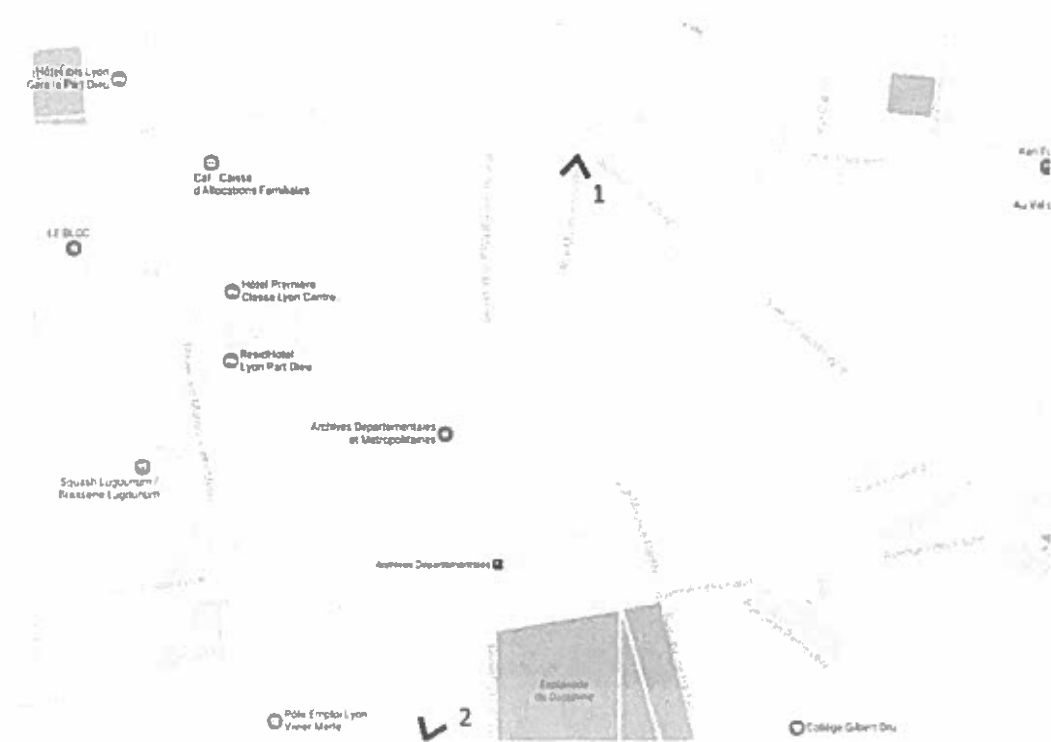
Hôtel ibis Lyon Gare la Part Dieu

Caf - Caisse d'Allocations Familiales

LE BLOC

1

Hôtel Première Classe Lyon Centre

ResidHotel Lyon Part Dieu

Archives Departementales et Metropolitaines

Squash Lugdunum / Brasserie Lugdunum

Archives Departementales

Esplanade du Dauphiné

Pôle Emploi Lyon Yves Marie

2

Collège Gilbert Dru

Au Val